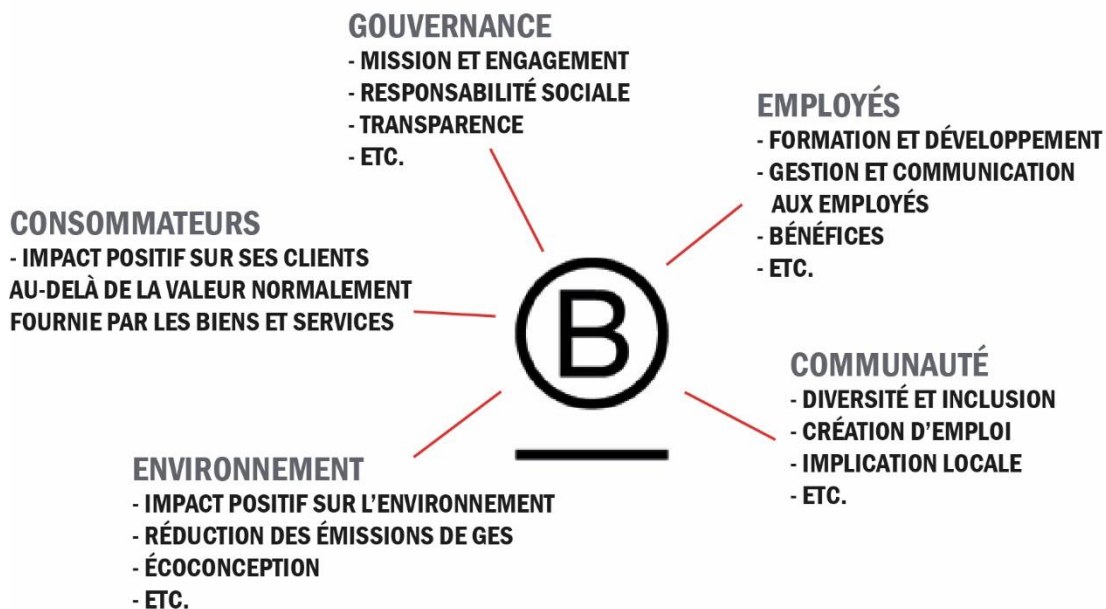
GOUVERNANCE
- MISSION ET ENGAGEMENT
- RESPONSABILITÉ SOCIALE
- TRANSPARENCE
- ETC.

EMPLOYÉS
- FORMATION ET DÉVELOPPEMENT
- GESTION ET COMMUNICATION AUX EMPLOYÉS
- BÉNÉFICES
- ETC.

CONSOMMATEURS
- IMPACT POSITIF SUR SES CLIENTS AU-DELÀ DE LA VALEUR NORMALEMENT FOURNIE PAR LES BIENS ET SERVICES

B

COMMUNAUTÉ
- DIVERSITÉ ET INCLUSION
- CRÉATION D'EMPLOI
- IMPLICATION LOCALE
- ETC.

ENVIRONNEMENT
- IMPACT POSITIF SUR L'ENVIRONNEMENT
- RÉDUCTION DES ÉMISSIONS DE GES
- ÉCOCONCEPTION
- ETC.